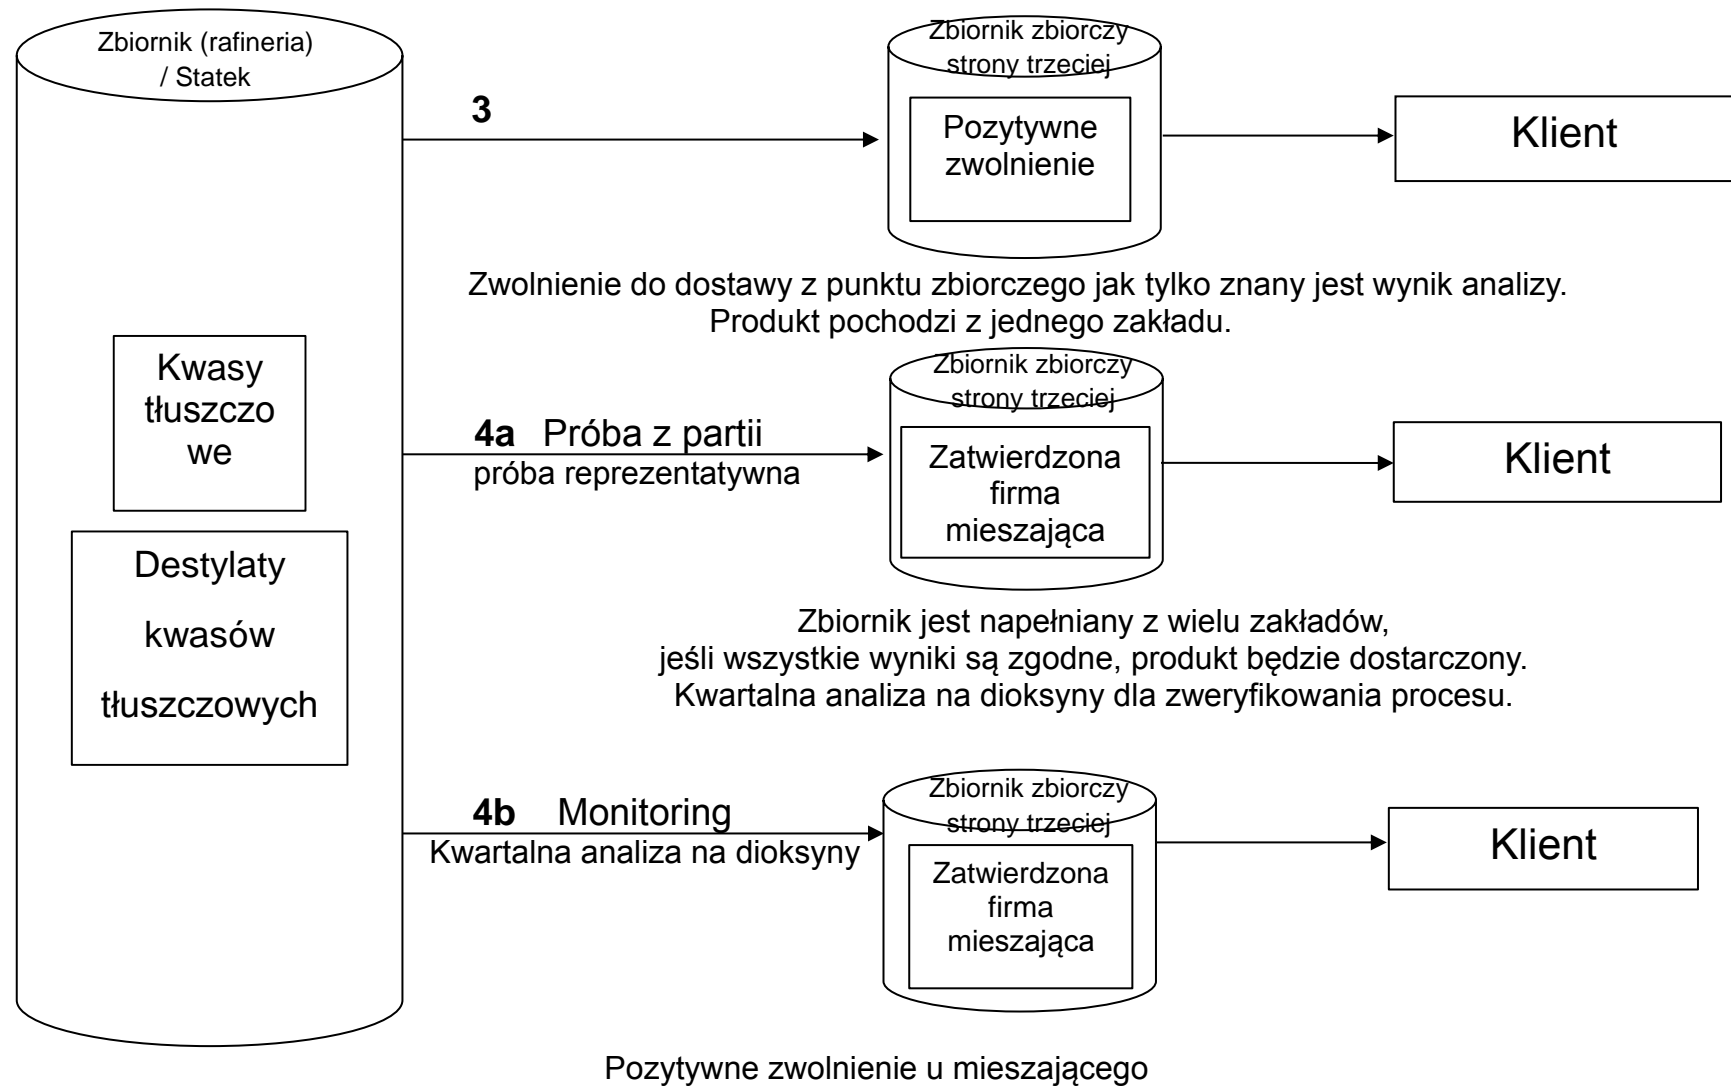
Zbiornik (rafineria) / Statek

Kwasy tłuszczo we

Destylaty kwasów tłuszczowych

3

Zbiornik zbiorczy strony trzeciej

Pozytywne zwolnienie

Klient

Zwolnienie do dostawy z punktu zbiorczego jak tylko znany jest wynik analizy. Produkt pochodzi z jednego zakładu.

4a Próba z partii
próba reprezentatywna

Zbiornik zbiorczy strony trzeciej

Zatwierdzona firma mieszająca

Klient

Zbiornik jest napełniany z wielu zakładów, jeśli wszystkie wyniki są zgodne, produkt będzie dostarczony. Kwartalna analiza na dioksyny dla zweryfikowania procesu.

4b Monitoring
Kwartalna analiza na dioksyny

Zbiornik zbiorczy strony trzeciej

Zatwierdzona firma mieszająca

Klient

Pozytywne zwolnienie u mieszającego